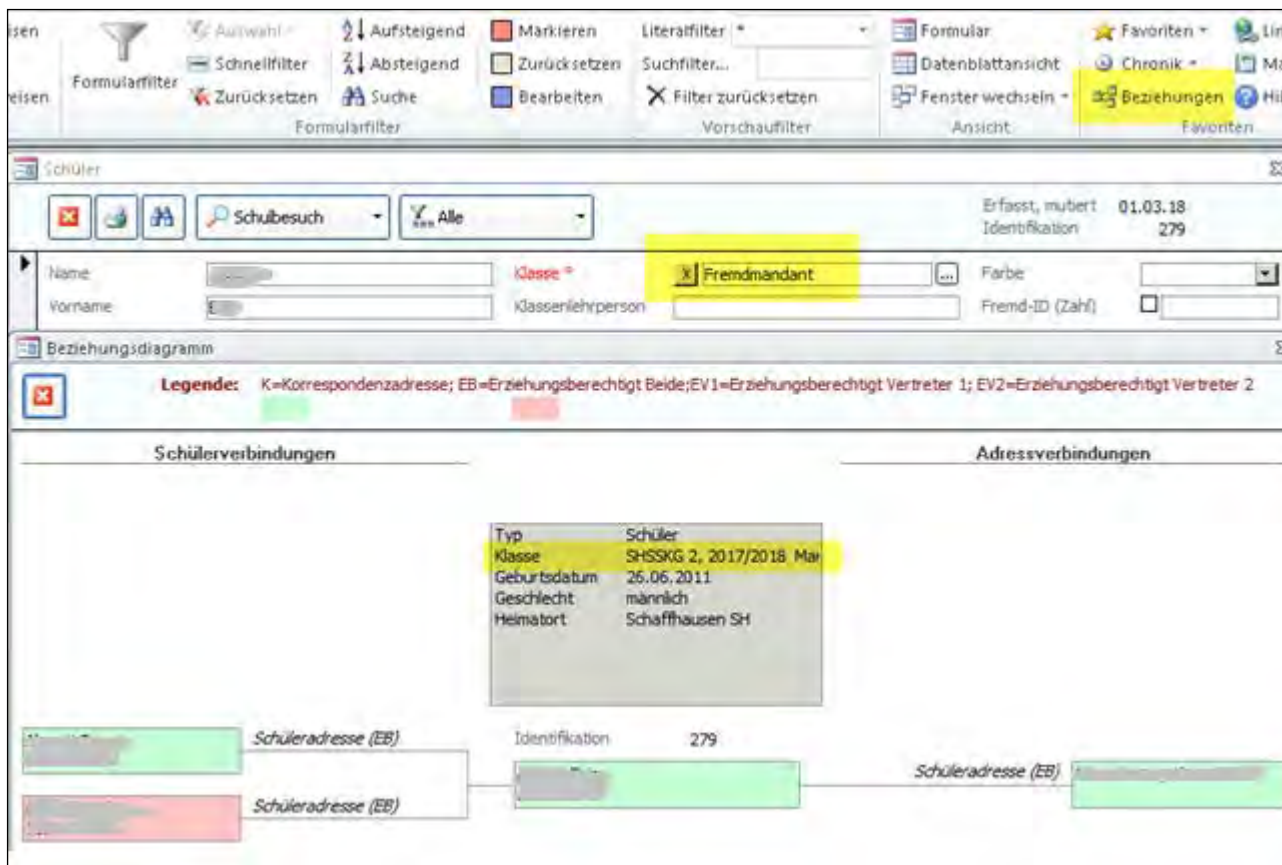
isen
eisen
Formularfilter
Auswahl
Schnellfilter
Zurücksetzen
Aufsteigend
Absteigend
Suche
Markieren
Zurücksetzen
Bearbeiten
Formularfilter
Literalfilter *
Suchfilter...
Filter zurücksetzen
Vorschaufilter
Formular
Datenblattansicht
Fenster wechseln
Ansicht
Favoriten
Chronik
Beziehungen
Favoriten
Lin
Ma
Hil

Schüler

Schulbesuch
Alle
Erfasst, mutiert 01.03.18
Identifikation 279

Name
Vorname
Klasse *
Fremdmandant
Klassenlehrperson
Farbe
Fremd-ID (Zahl)

Beziehungsdiagramm

Legende: K=Korrespondenzadresse; EB=Erziehungsberechtigt Beide;EV1=Erziehungsberechtigt Vertreter 1; EV2=Erziehungsberechtigt Vertreter 2

Schülerverbindungen

Adressverbindungen

| Typ | Schüler |
|---|---|
| Klasse | SHSSKG 2, 2017/2018 Ma |
| Geburtsdatum | 26.06.2011 |
| Geschlecht | männlich |
| Heimatort | Schaffhausen SH |

Schüleradresse (EB)
Identifikation 279
Schüleradresse (EB)
Schüleradresse (EB)